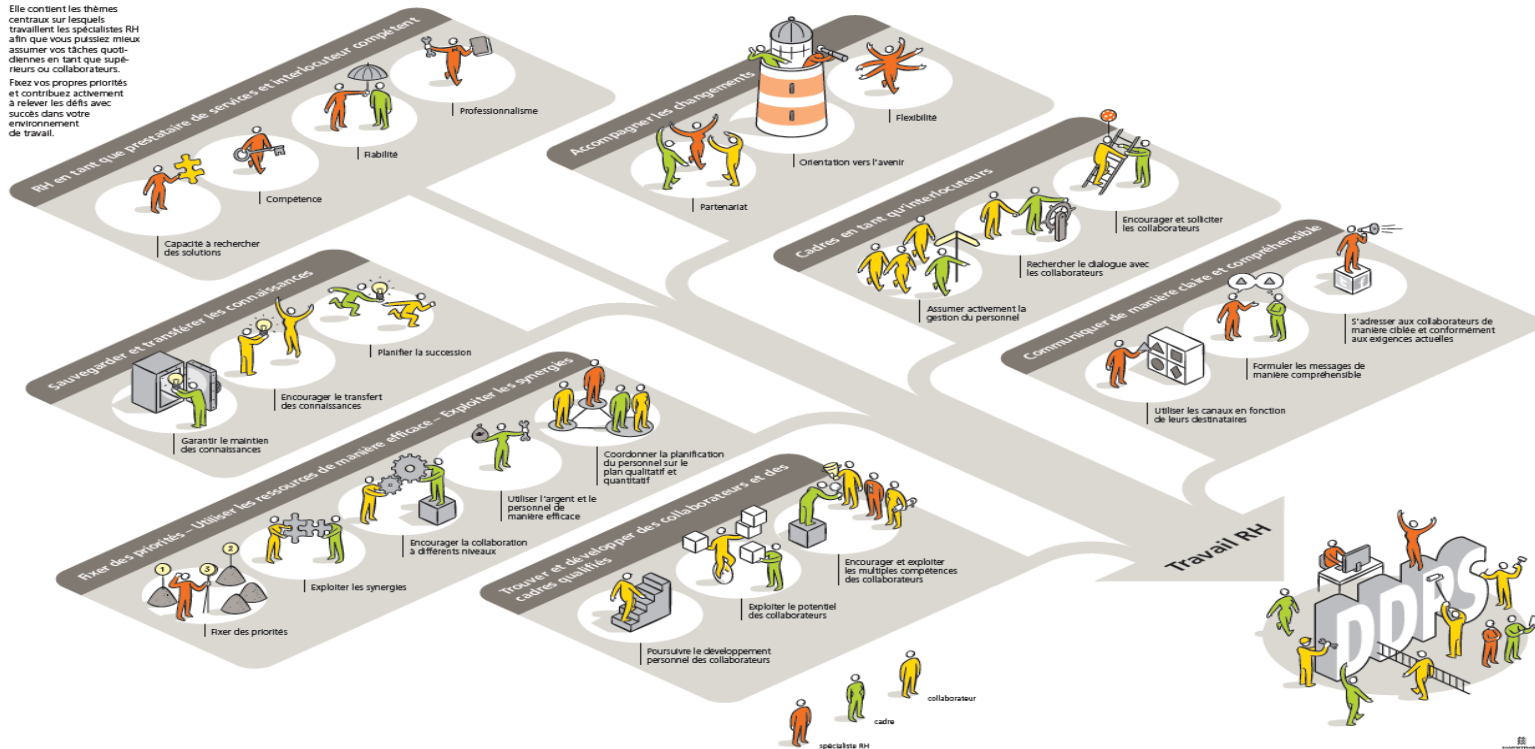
Elle contient les thèmes centraux sur lesquels travaillent les spécialistes RH afin que vous puissiez mieux assumer vos tâches quotidiennes en tant que supérieurs ou collaborateurs.

Fixez vos propres priorités et contribuez activement à relever les défis avec succès dans votre environnement de travail.

RH en tant que prestataire de services et interlocuteur compétent

Professionnalisme

Fiabilité

Compétence

Capacité à rechercher des solutions

Accompagner les changements

Flexibilité

Orientation vers l'avenir

Partenariat

Cadres en tant qu'interlocuteurs

Encourager et solliciter les collaborateurs

Rechercher le dialogue avec les collaborateurs

Assumer activement la gestion du personnel

Communiquer de manière claire et compréhensible

S'adresser aux collaborateurs de manière ciblée et conformément aux exigences actuelles

Formuler les messages de manière compréhensible

Utiliser les canaux en fonction de leurs destinataires

Sauvegarder et transférer les connaissances

Planifier la succession

Encourager le transfert des connaissances

Garantir le maintien des connaissances

Fixer des priorités – Utiliser les ressources de manière efficace – Exploiter les synergies

Coordonner la planification du personnel sur le plan qualitatif et quantitatif

Utiliser l'argent et le personnel de manière efficace

Encourager la collaboration à différents niveaux

Exploiter les synergies

Fixer des priorités

Trouver et développer des collaborateurs et des cadres qualifiés

Encourager et exploiter les multiples compétences des collaborateurs

Exploiter le potentiel des collaborateurs

Poursuivre le développement personnel des collaborateurs

Travail RH

DDPS

collaborateur

cadre

spécialiste RH